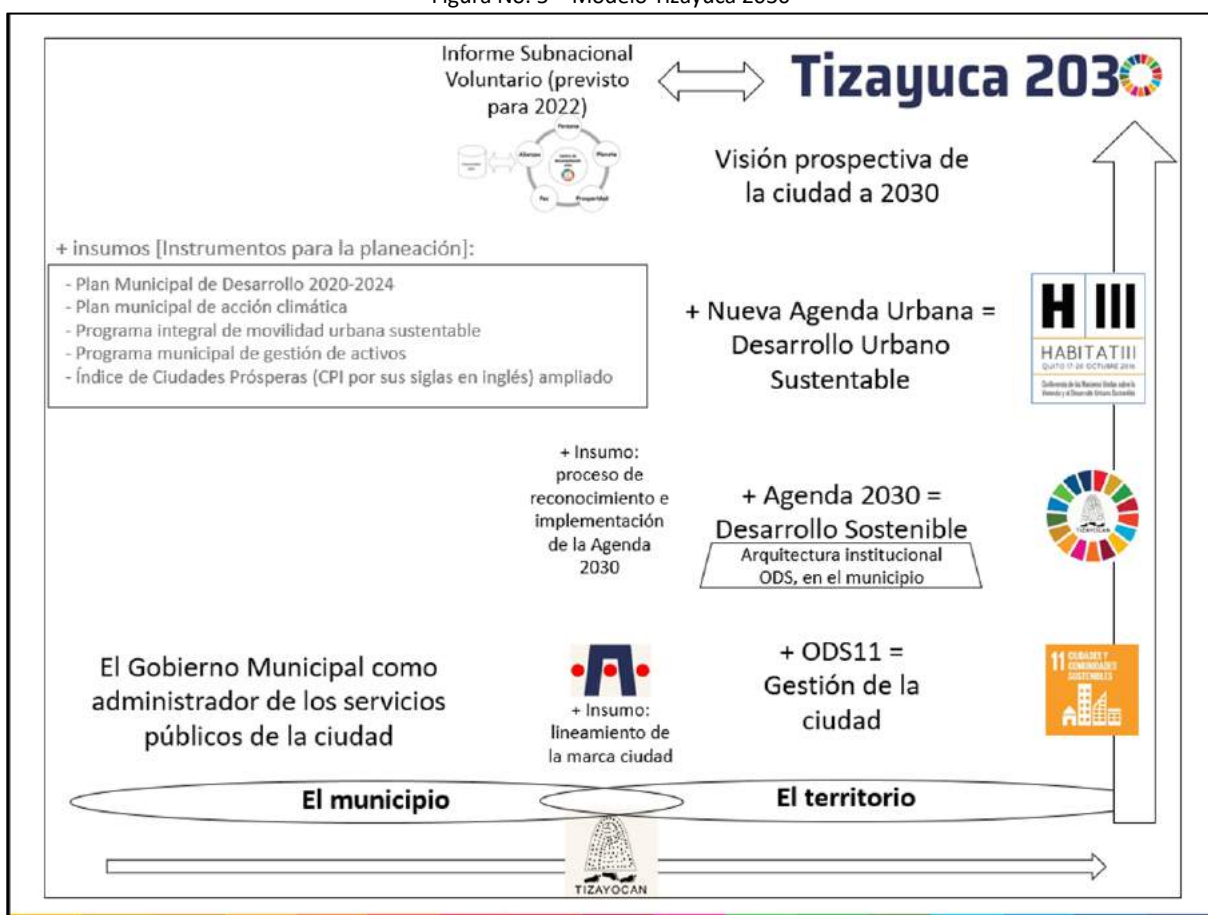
Figura No. 5 – Modelo Tizayuca 2030

Informe Subnacional Voluntario (previsto para 2022)

Tizayuca 2030

Personas
Planeta
Prosperidad
Paz
Alianzas

Visión prospectiva de la ciudad a 2030

+ insumos [Instrumentos para la planeación]:

- Plan Municipal de Desarrollo 2020-2024
- Plan municipal de acción climática
- Programa integral de movilidad urbana sustentable
- Programa municipal de gestión de activos
- Índice de Ciudades Prósperas (CPI por sus siglas en inglés) ampliado

+ Nueva Agenda Urbana = Desarrollo Urbano Sustentable

H III
HABITAT III
QUITO 17-20 OCTUBRE 2016

+ Insumo: proceso de reconocimiento e implementación de la Agenda 2030

+ Agenda 2030 = Desarrollo Sostenible

Arquitectura institucional ODS, en el municipio

El Gobierno Municipal como administrador de los servicios públicos de la ciudad

+ Insumo: lineamiento de la marca ciudad

+ ODS11 = Gestión de la ciudad

11 CIUDADES Y COMUNIDADES SOSTENIBLES

El municipio

El territorio

TIZAYOCAN